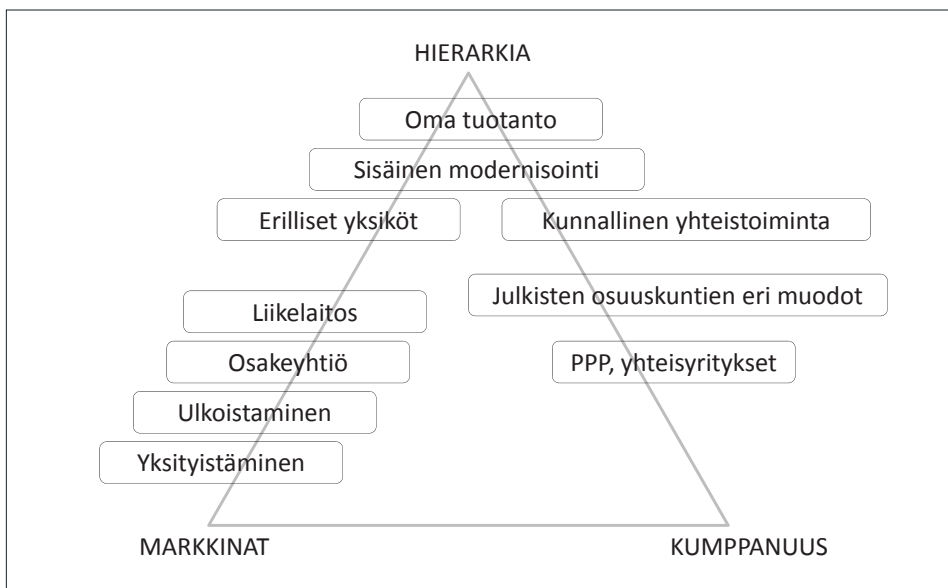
HIERARKIA

Oma tuotanto

Sisäinen modernisointi

Erilliset yksiköt

Kunnallinen yhteistoiminta

Liikelaitos

Julkisten osuuskuntien eri muodot

Osakeyhtiö

PPP, yhteisyritykset

Ulkoistaminen

Yksityistäminen

MARKKINAT

KUMPPANUUS